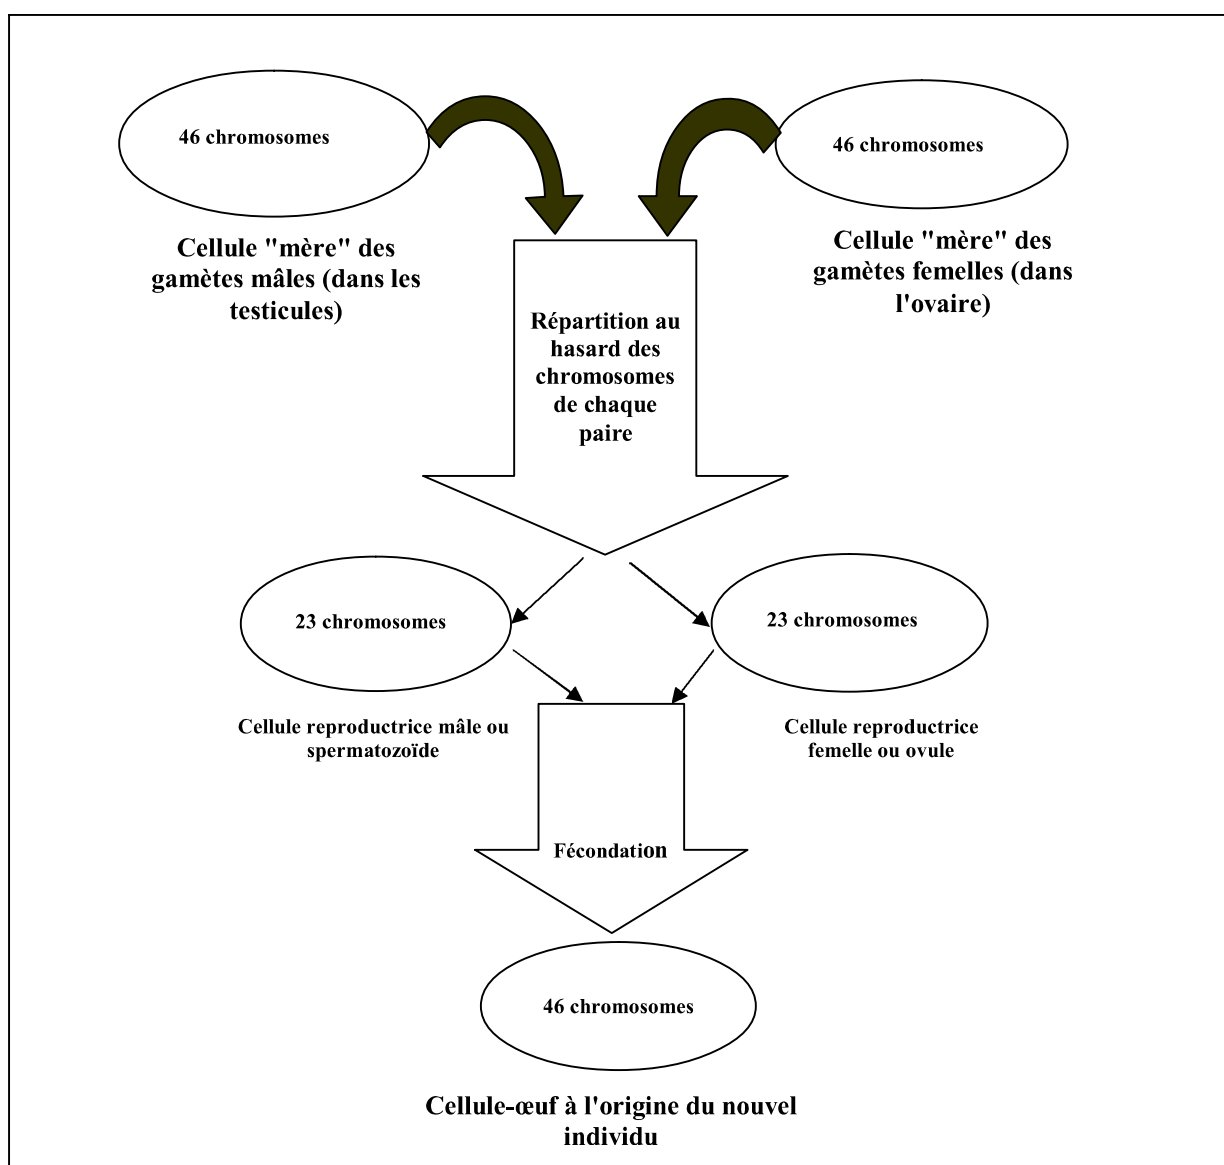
46 chromosomes

46 chromosomes

Cellule "mère" des gamètes mâles (dans les testicules)

Cellule "mère" des gamètes femelles (dans l'ovaire)

Répartition au hasard des chromosomes de chaque paire

23 chromosomes

23 chromosomes

Cellule reproductrice mâle ou spermatozoïde

Cellule reproductrice femelle ou ovule

Fécondation

46 chromosomes

Cellule-œuf à l'origine du nouvel individu